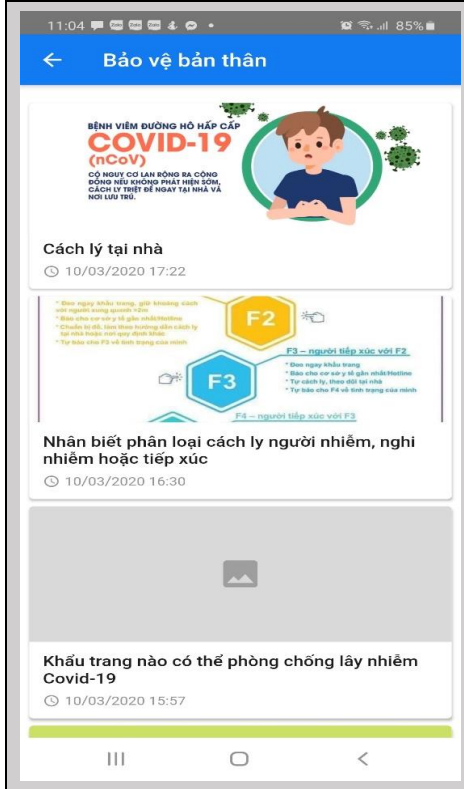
11:04 85%

Bảo vệ bản thân

BỆNH VIÊM ĐƯỜNG HÔ HẤP CẤP
COVID-19
(nCoV)
CÓ NGUY CƠ LAN RỘNG RA CỘNG ĐỒNG NẾU KHÔNG PHÁT HIỆN SỚM, CÁCH LY TRIỆT ĐỂ NGAY TẠI NHÀ VÀ NƠI LƯU TRÚ.

Cách lý tại nhà
10/03/2020 17:22

* Đeo ngay khẩu trang, giữ khoảng cách với người xung quanh >2m
* Báo cho cơ sở y tế gần nhất/Hotline
* Chuẩn bị đồ, làm theo hướng dẫn cách ly tại nhà hoặc nơi quy định khác
* Tự báo cho F3 về tình trạng của mình
F2
F3
F3 – người tiếp xúc với F2
* Đeo ngay khẩu trang
* Báo cho cơ sở y tế gần nhất/Hotline
* Tự cách ly, theo dõi tại nhà
* Tự báo cho F4 về tình trạng của mình
F4 – người tiếp xúc với F3

Nhận biết phân loại cách ly người nhiễm, nghi nhiễm hoặc tiếp xúc
10/03/2020 16:30

Khẩu trang nào có thể phòng chống lây nhiễm Covid-19
10/03/2020 15:57